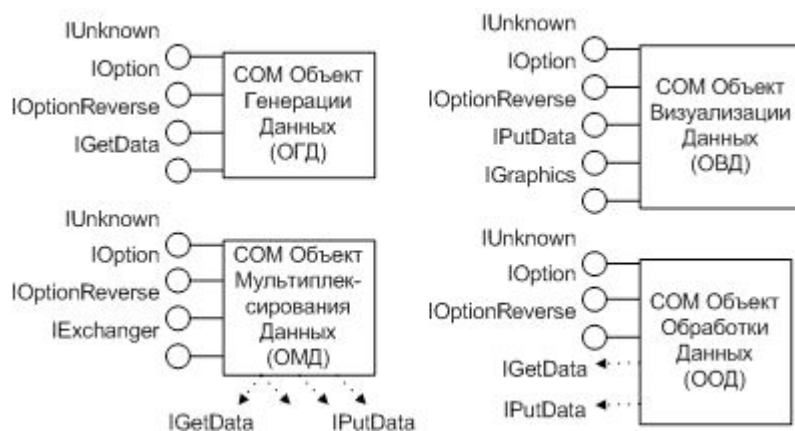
IUnknown
IOption
IOptionReverse
IGetData

COM Объект Генерации Данных (ОГД)

IUnknown
IOption
IOptionReverse
IPutData
IGraphics

COM Объект Визуализации Данных (ОВД)

IUnknown
IOption
IOptionReverse
IExchanger

COM Объект Мультиплексирования Данных (ОМД)

IGetData
IPutData

IUnknown
IOption
IOptionReverse

COM Объект Обработки Данных (ООД)

IGetData
IPutData